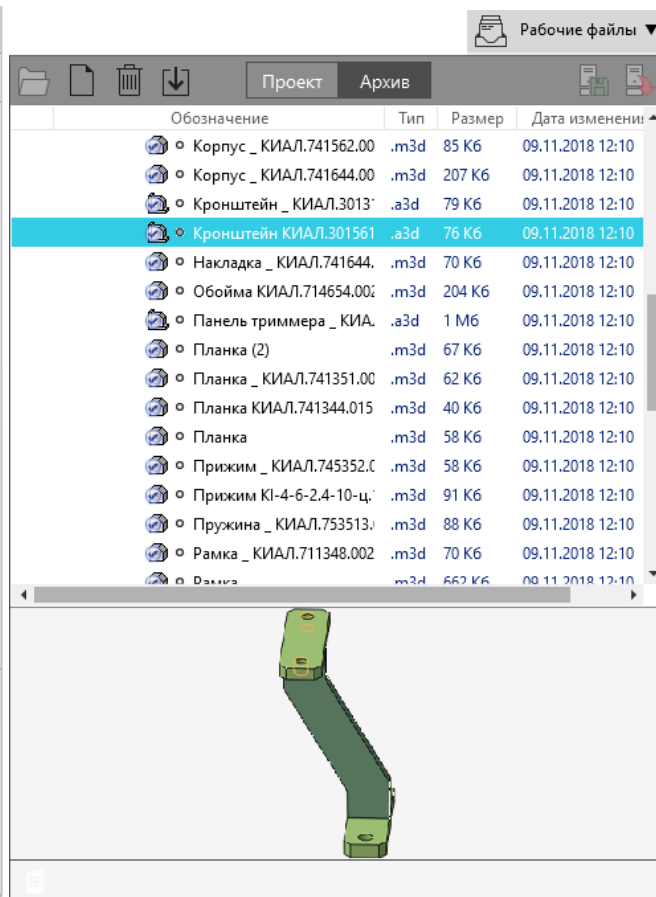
Рабочие файлы ▼

Проект Архив

| Обозначение | Тип | Размер | Дата изменени |
|---|---|---|---|
| Корпус _ КИАЛ.741562.00 | .m3d | 85 Кб | 09.11.2018 12:10 |
| Корпус _ КИАЛ.741644.00 | .m3d | 207 Кб | 09.11.2018 12:10 |
| Кронштейн _ КИАЛ.30131 | .a3d | 79 Кб | 09.11.2018 12:10 |
| Кронштейн КИАЛ.301561 | .a3d | 76 Кб | 09.11.2018 12:10 |
| Накладка _ КИАЛ.741644. | .m3d | 70 Кб | 09.11.2018 12:10 |
| Обойма КИАЛ.714654.002 | .m3d | 204 Кб | 09.11.2018 12:10 |
| Панель триммера _ КИА. | .a3d | 1 Мб | 09.11.2018 12:10 |
| Планка (2) | .m3d | 67 Кб | 09.11.2018 12:10 |
| Планка _ КИАЛ.741351.00 | .m3d | 62 Кб | 09.11.2018 12:10 |
| Планка КИАЛ.741344.015 | .m3d | 40 Кб | 09.11.2018 12:10 |
| Планка | .m3d | 58 Кб | 09.11.2018 12:10 |
| Прижим _ КИАЛ.745352.( | .m3d | 58 Кб | 09.11.2018 12:10 |
| Прижим KI-4-6-2.4-10-ц. | .m3d | 91 Кб | 09.11.2018 12:10 |
| Пружина _ КИАЛ.753513. | .m3d | 88 Кб | 09.11.2018 12:10 |
| Рамка _ КИАЛ.711348.002 | .m3d | 70 Кб | 09.11.2018 12:10 |
| Рамка | .m3d | 662 Кб | 09.11.2018 12:10 |